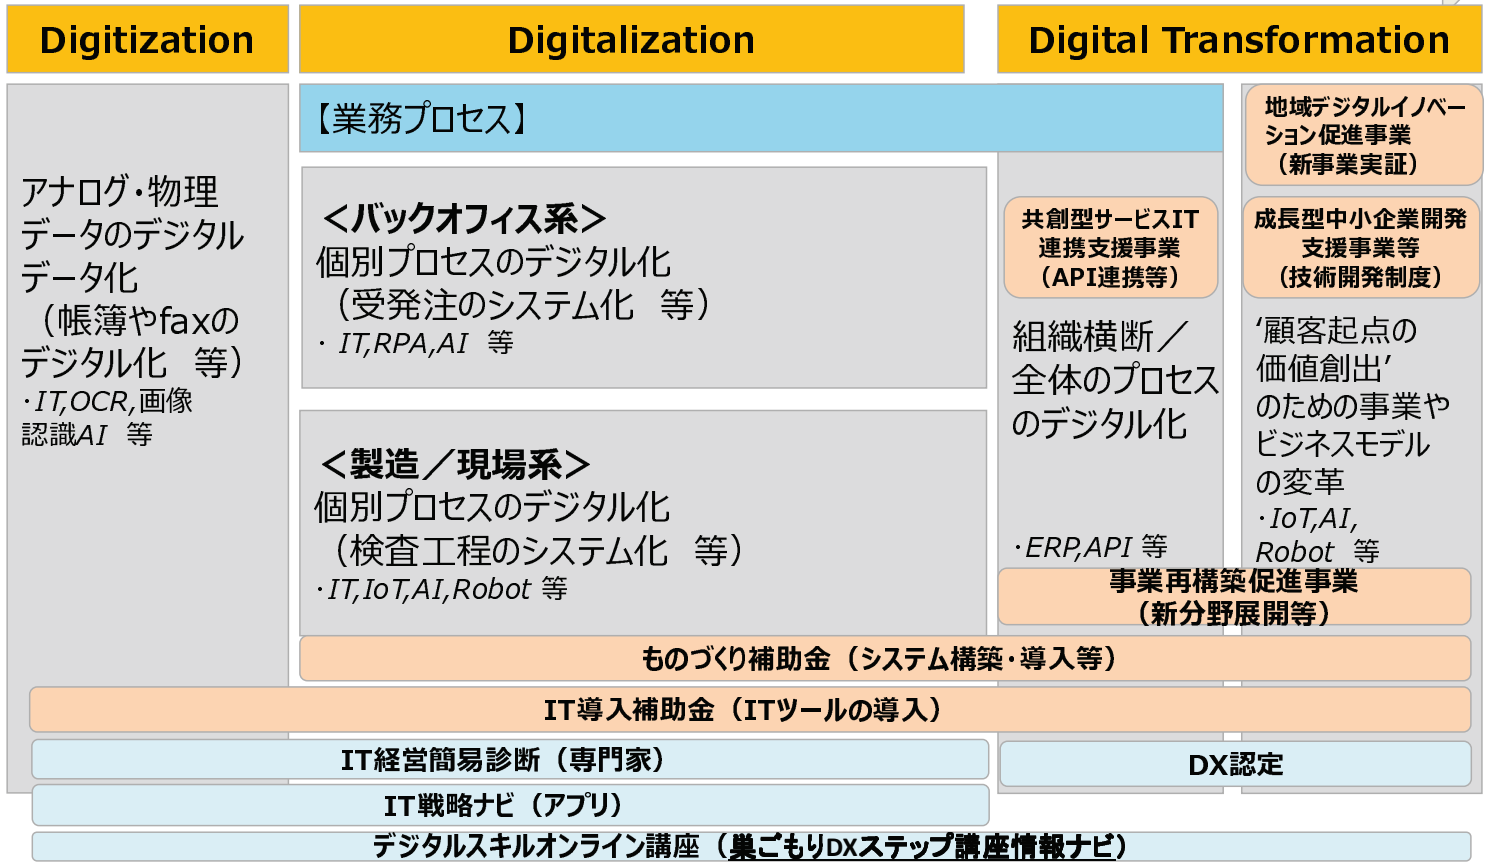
Digitization

Digitalization

Digital Transformation

アナログ・物理データのデジタルデータ化（帳簿やfaxのデジタル化　等）
・IT,OCR,画像認識AI　等

【業務プロセス】

＜バックオフィス系＞
個別プロセスのデジタル化（受発注のシステム化　等）
・IT,RPA,AI　等

＜製造／現場系＞
個別プロセスのデジタル化（検査工程のシステム化　等）
・IT,IoT,AI,Robot 等

共創型サービスIT連携支援事業（API連携等）

組織横断／全体のプロセスのデジタル化

・ERP,API 等

地域デジタルイノベーション促進事業（新事業実証）

成長型中小企業開発支援事業等（技術開発制度）

‘顧客起点の価値創出’のための事業やビジネスモデルの変革
・IoT,AI,Robot　等

事業再構築促進事業（新分野展開等）

ものづくり補助金（システム構築・導入等）

IT導入補助金（ITツールの導入）

IT経営簡易診断（専門家）

DX認定

IT戦略ナビ（アプリ）

デジタルスキルオンライン講座（巣ごもりDXステップ講座情報ナビ）